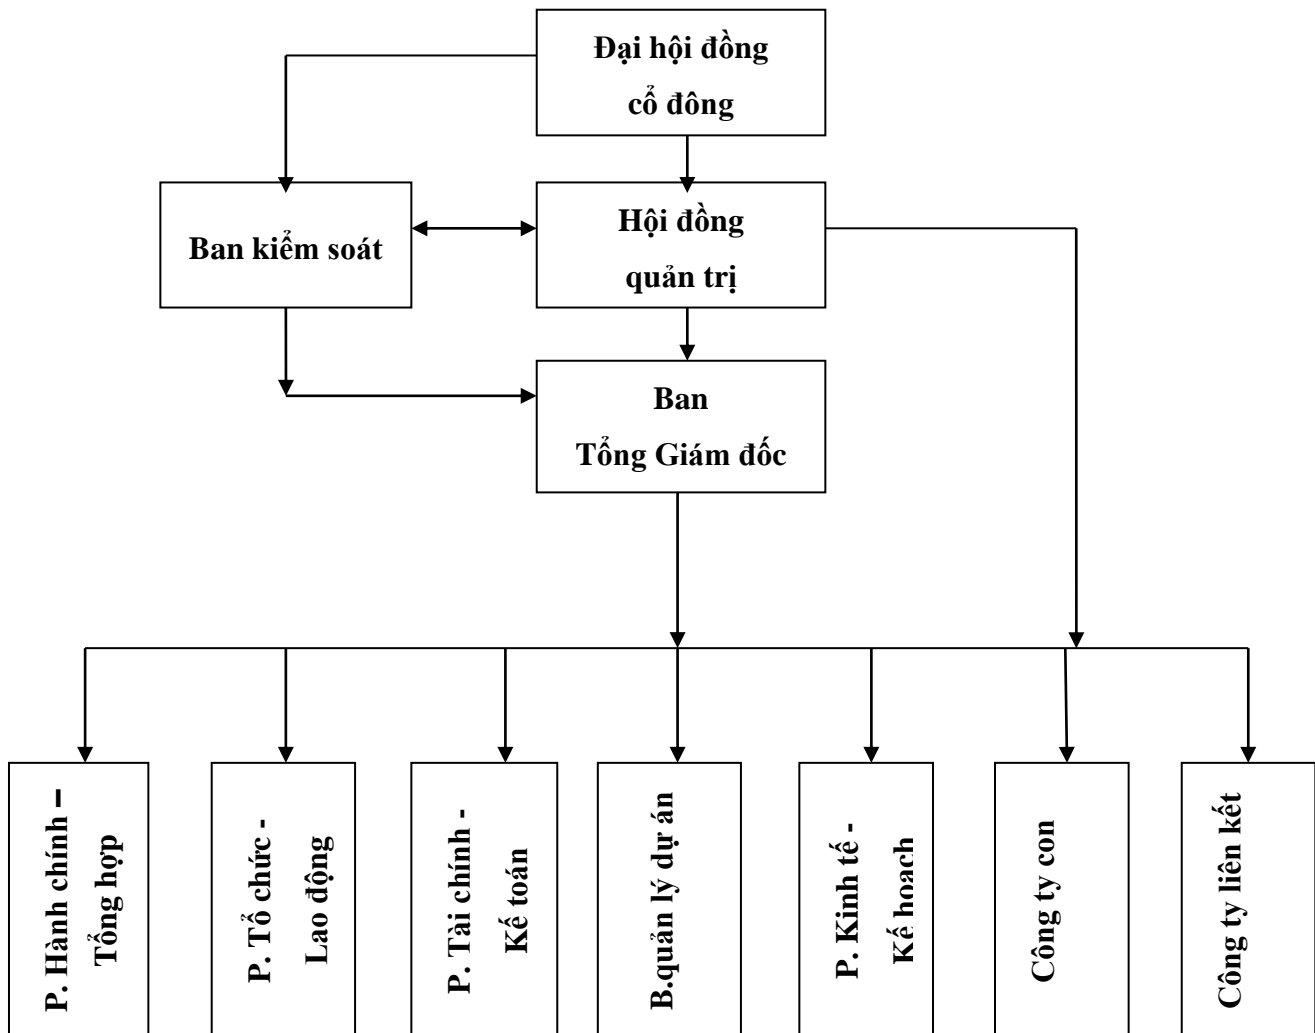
Đại hội đồng cổ đông

Ban kiểm soát

Hội đồng quản trị

Ban Tổng Giám đốc

P. Hành chính – Tổng hợp

P. Tổ chức - Lao động

P. Tài chính - Kế toán

B.quản lý dự án

P. Kinh tế - Kế hoach

Công ty con

Công ty liên kết